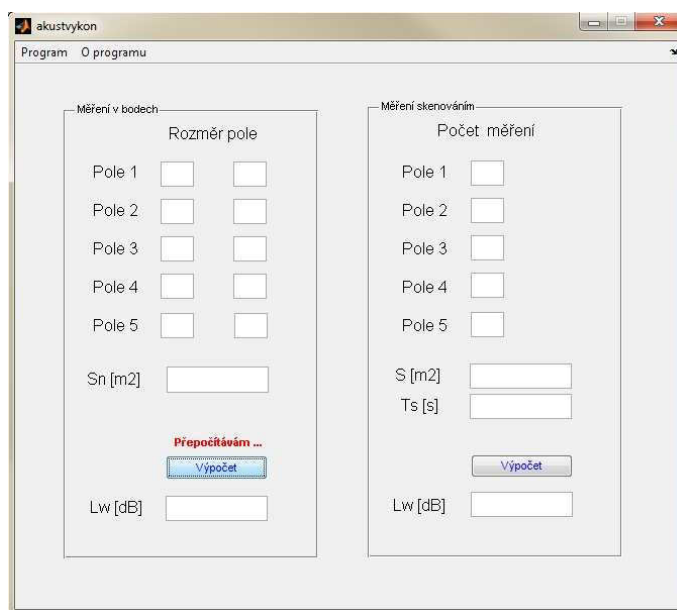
akustvykon

Program O programu

Měření v bodech

Rozměr pole

Pole 1

Pole 2

Pole 3

Pole 4

Pole 5

Sn [m2]

Přepočítávám ...

Výpočet

Lw [dB]

Měření skenováním

Počet měření

Pole 1

Pole 2

Pole 3

Pole 4

Pole 5

S [m2]

Ts [s]

Výpočet

Lw [dB]